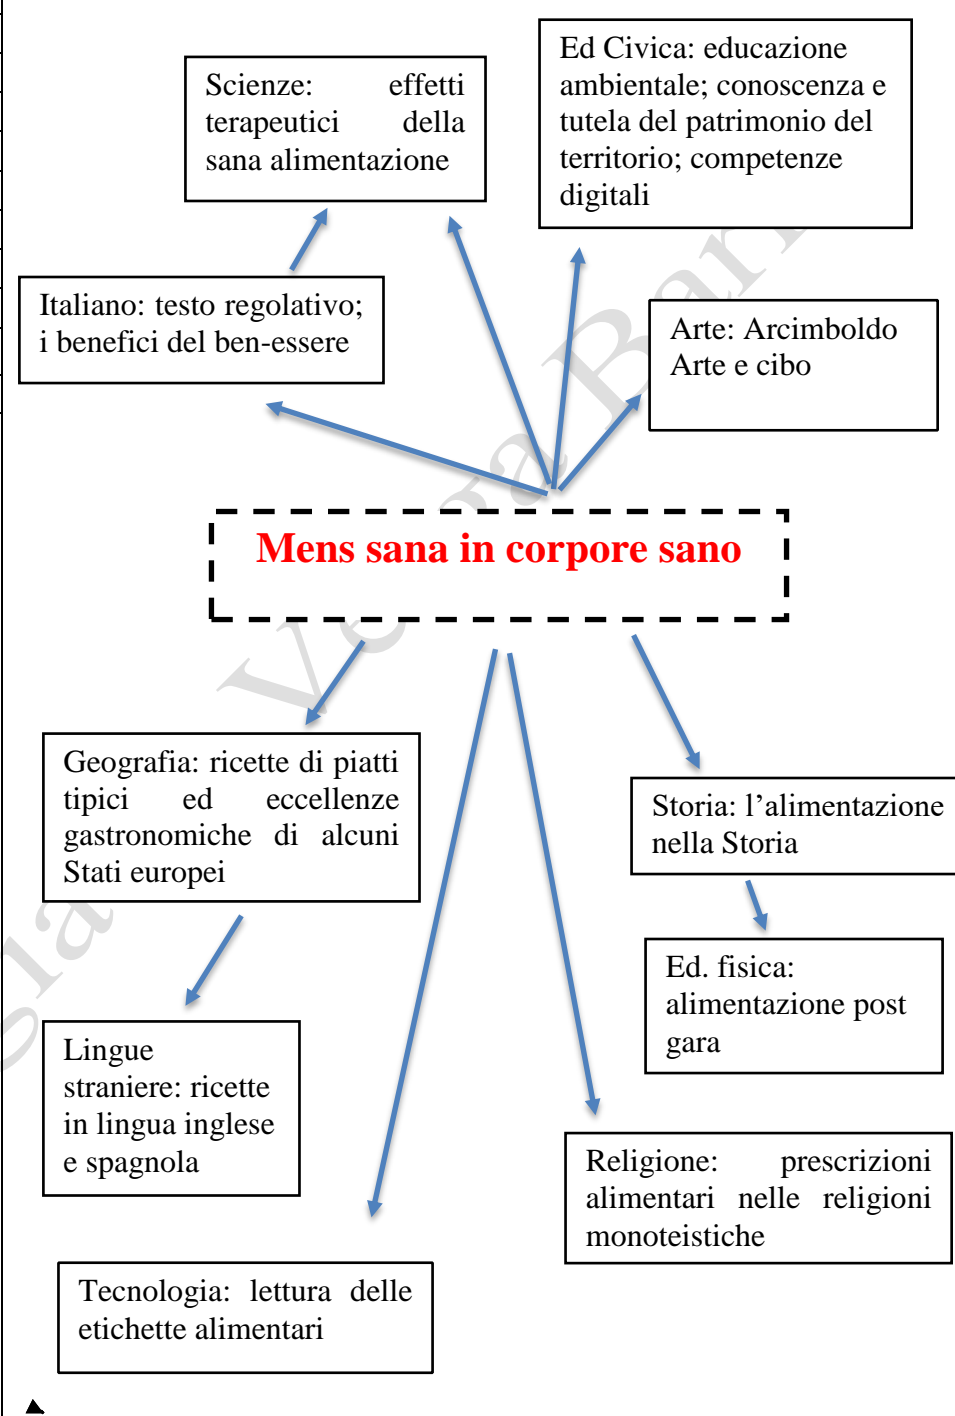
Scienze: effetti terapeutici della sana alimentazione

Ed Civica: educazione ambientale; conoscenza e tutela del patrimonio del territorio; competenze digitali

Italiano: testo regolativo; i benefici del ben-essere

Arte: Arcimboldo
Arte e cibo

Mens sana in corpore sano

Geografia: ricette di piatti tipici ed eccellenze gastronomiche di alcuni Stati europei

Storia: l'alimentazione nella Storia

Ed. fisica: alimentazione post gara

Lingue straniere: ricette in lingua inglese e spagnola

Religione: prescrizioni alimentari nelle religioni monoteistiche

Tecnologia: lettura delle etichette alimentari